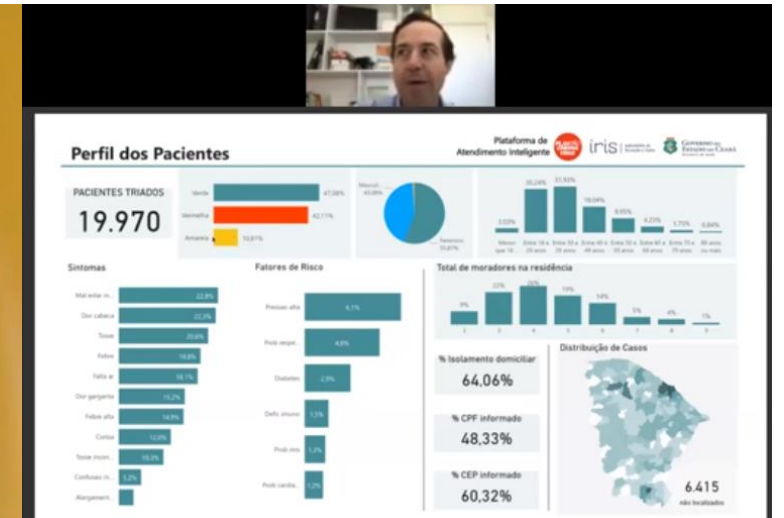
Perfil dos Pacientes

Plataforma de Atendimento Inteligente

iris

Governo do Estado do Ceará

PACIENTES TRIADOS

19.970

Verde 47,08%

Vermelho 42,11%

Amarelo 10,81%

Masculino 45,89%

Feminino 55,87%

| Menos que 18 | Entre 18 e 29 anos | Entre 30 e 39 anos | Entre 40 e 49 anos | Entre 50 e 59 anos | Entre 60 e 69 anos | Entre 70 e 79 anos | 80 anos ou mais |
|---|---|---|---|---|---|---|---|
| 3,03% | 30,24% | 31,93% | 18,04% | 8,95% | 4,23% | 1,75% | 0,84% |

Sintomas

Mal estar in... 22,8%

Dor cabeça 22,3%

Tosse 20,6%

Febre 18,8%

Falta ar 18,1%

Dor garganta 15,2%

Febre alta 14,9%

Coriza 12,8%

Tosse incon... 10,3%

Confusão m... 5,2%

Alergiament... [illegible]

Fatores de Risco

Pressao alta 6,1%

Prob respir. 4,8%

Diabetes 2,9%

Defic imuno 1,5%

Prob rins 1,2%

Prob cardia... 1,2%

Total de moradores na residência

| 2 | 3 | 4 | 5 | 6 | 7 | 8 | 9 |
|---|---|---|---|---|---|---|---|
| 9% | 22% | 26% | 19% | 14% | 5% | 4% | 1% |

% Isolamento domiciliar

64,06%

% CPF informado

48,33%

% CEP informado

60,32%

Distribuição de Casos

6.415

não localizados